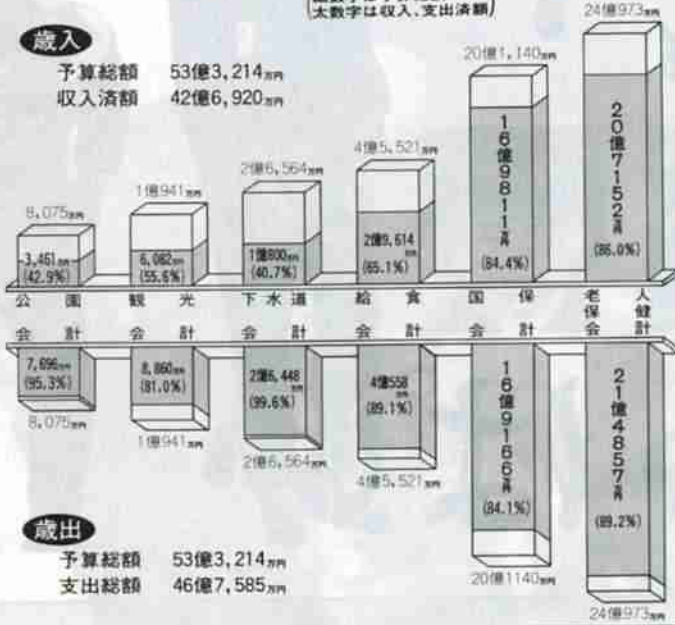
(太数字は収入、支出済額)

歳入
予算総額 53億3,214万円
収入済額 42億6,920万円

8,075万円
3,461万円
(42.9%)
公園会計

1億941万円
6,082万円
(55.6%)
観光会計

2億6,564万円
1億800万円
(40.7%)
下水道会計

4億5,521万円
2億9,614万円
(65.1%)
給食会計

20億1,140万円
16億9811万円
(84.4%)
国保会計

24億973万円
20億7152万円
(86.0%)
老人保健会計

7,696万円
(95.3%)
8,075万円

8,860万円
(81.0%)
1億941万円

2億6,448万円
(99.6%)
2億6,564万円

4億558万円
(89.1%)
4億5,521万円

16億9166万円
(84.1%)
20億1140万円

21億4857万円
(89.2%)
24億973万円

歳出
予算総額 53億3,214万円
支出総額 46億7,585万円